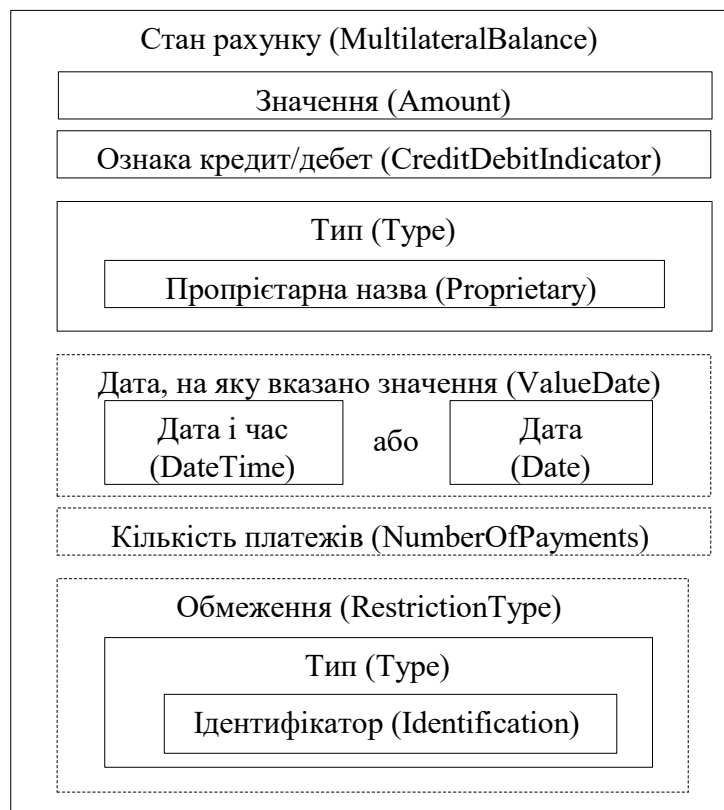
Стан рахунку (MultilateralBalance)

Значення (Amount)

Ознака кредит/дебет (CreditDebitIndicator)

Тип (Type)

Пропрієтарна назва (Proprietary)

Дата, на яку вказано значення (ValueDate)

Дата і час (DateTime)

або

Дата (Date)

Кількість платежів (NumberOfPayments)

Обмеження (RestrictionType)

Тип (Type)

Ідентифікатор (Identification)